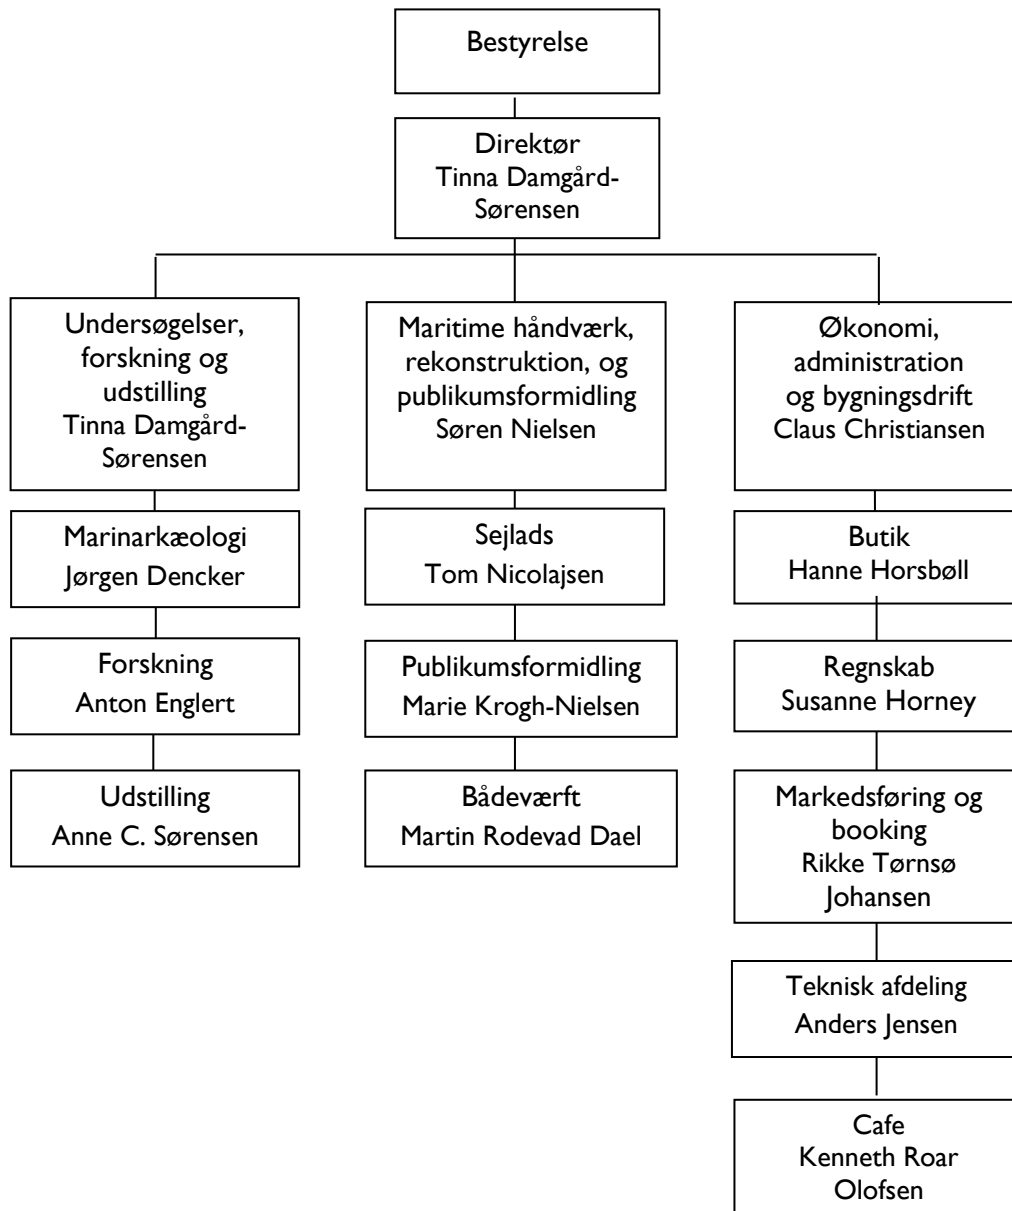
Bestyrelse

Direktør
Tinna Damgård-Sørensen

Undersøgelser, forskning og udstilling
Tinna Damgård-Sørensen

Marinarkæologi
Jørgen Dencker

Forskning
Anton Englert

Udstilling
Anne C. Sørensen

Maritime håndværk, rekonstruktion, og publikumsformidling
Søren Nielsen

Sejlads
Tom Nicolajsen

Publikumsformidling
Marie Krogh-Nielsen

Bådeværft
Martin Rodevad Dael

Økonomi, administration og bygningsdrift
Claus Christiansen

Butik
Hanne Horsbøll

Regnskab
Susanne Horney

Markedsføring og booking
Rikke Tørnsø Johansen

Teknisk afdeling
Anders Jensen

Cafe
Kenneth Roar Olofsen